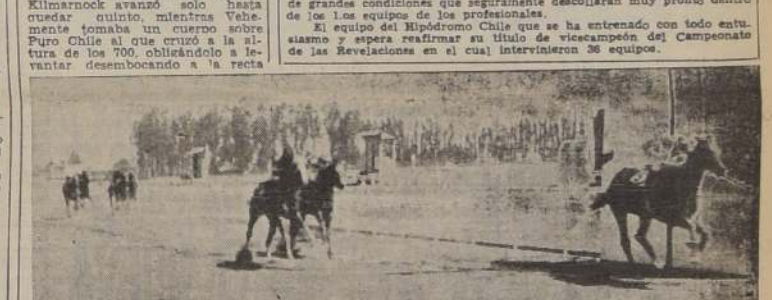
Kilmarnock avanzó solo hasta quedar quinto, mientras Vehemente tomaba un cuerpo sobre Puro Chile al que cruzó a la altura de los 700, obligándolo a levantar desembocando a la recta

de grandes condiciones que seguramente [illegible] muy pronto dentro de los 1.os equipos de los profesionales.

El equipo del Hipódromo Chile que se ha entrenado con todo entusiasmo y espera reafirmar su título de vicecampeón del Campeonato de las Revelaciones en el cual intervinieron 36 equipos.